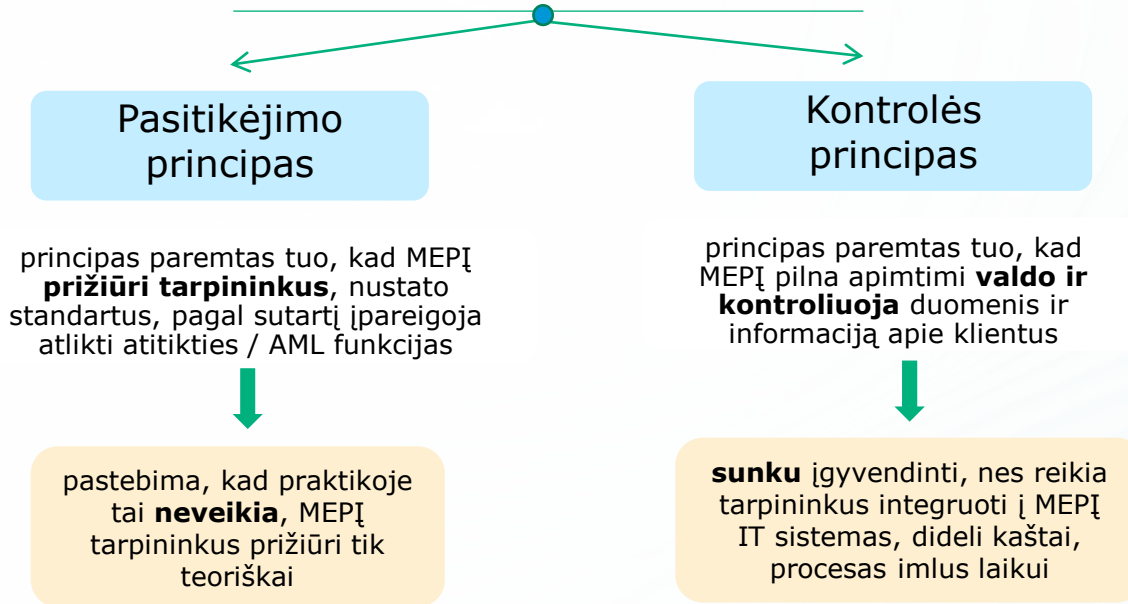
Pasitikėjimo principas

principas paremtas tuo, kad MEPĮ **prižiūri tarpininkus**, nustato standartus, pagal sutartį įpareigoja atlikti atitikties / AML funkcijas

pastebima, kad praktikoje tai **neveikia**, MEPĮ tarpininkus prižiūri tik teoriškai

Kontrolės principas

principas paremtas tuo, kad MEPĮ pilna apimtimi **valdo ir kontroliuoja** duomenis ir informaciją apie klientus

**sunku** įgyvendinti, nes reikia tarpininkus integruoti į MEPĮ IT sistemas, dideli kaštai, procesas imlus laikui